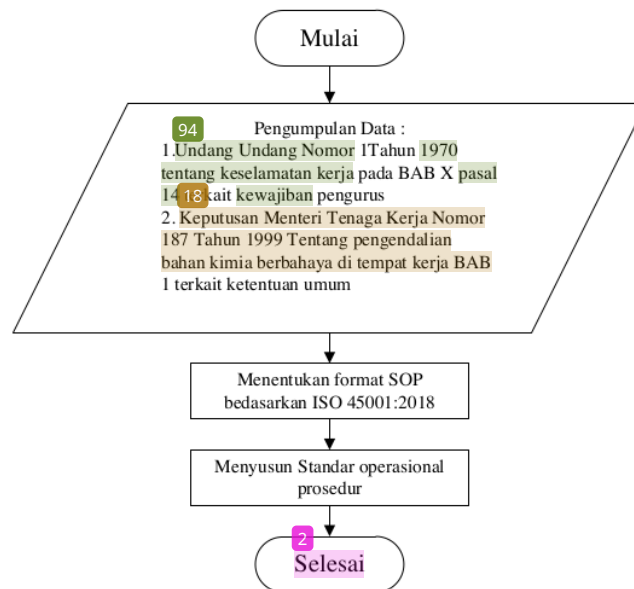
Mulai

94

Pengumpulan Data :
1.Undang Undang Nomor 1Tahun 1970 tentang keselamatan kerja pada BAB X pasal 14 18 kait kewajiban pengurus
2. Keputusan Menteri Tenaga Kerja Nomor 187 Tahun 1999 Tentang pengendalian bahan kimia berbahaya di tempat kerja BAB 1 terkait ketentuan umum

Menentukan format SOP bedasarkan ISO 45001:2018

Menyusun Standar operasional prosedur

2
Selesai